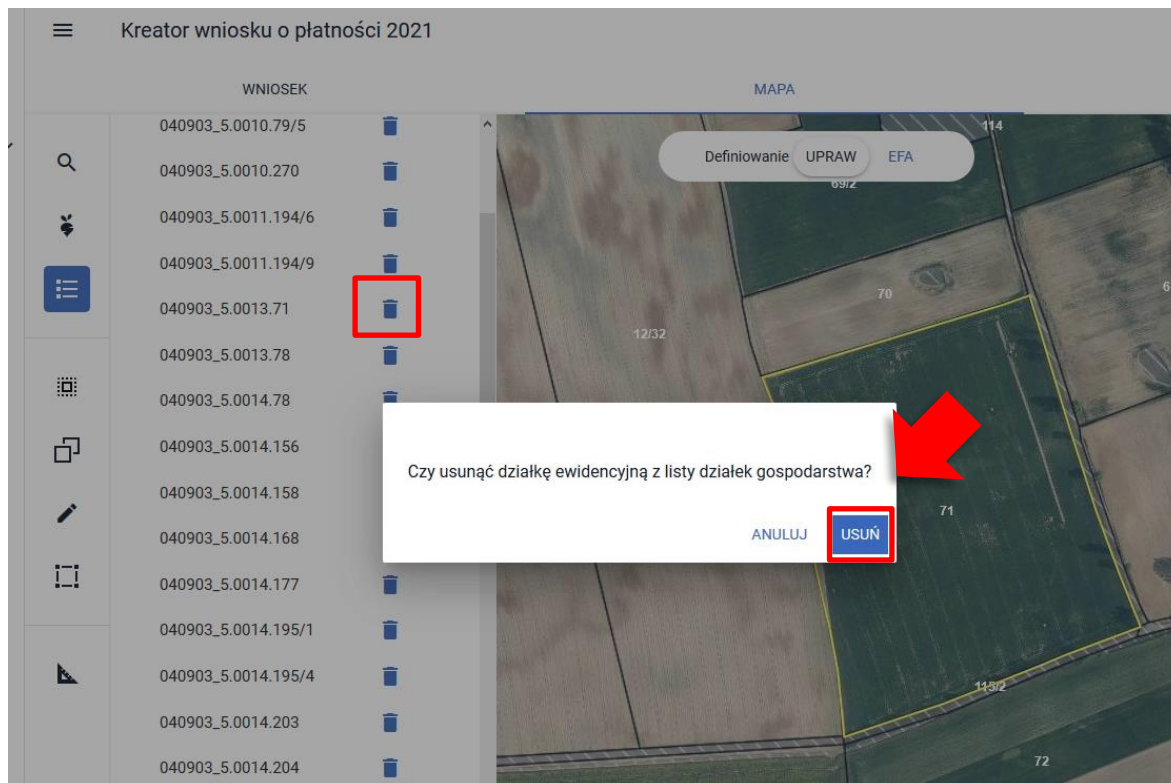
Kreator wniosku o płatności 2021

WNIOSEK

MAPA

040903_5.0010.79/5
040903_5.0010.270
040903_5.0011.194/6
040903_5.0011.194/9
040903_5.0013.71
040903_5.0013.78
040903_5.0014.78
040903_5.0014.156
040903_5.0014.158
040903_5.0014.168
040903_5.0014.177
040903_5.0014.195/1
040903_5.0014.195/4
040903_5.0014.203
040903_5.0014.204

Definiowanie UPRAW EFA

114
69/2
70
6
12/32
71
113/2
72

Czy usunąć działkę ewidencyjną z listy działek gospodarstwa?

ANULUJ USUŃ